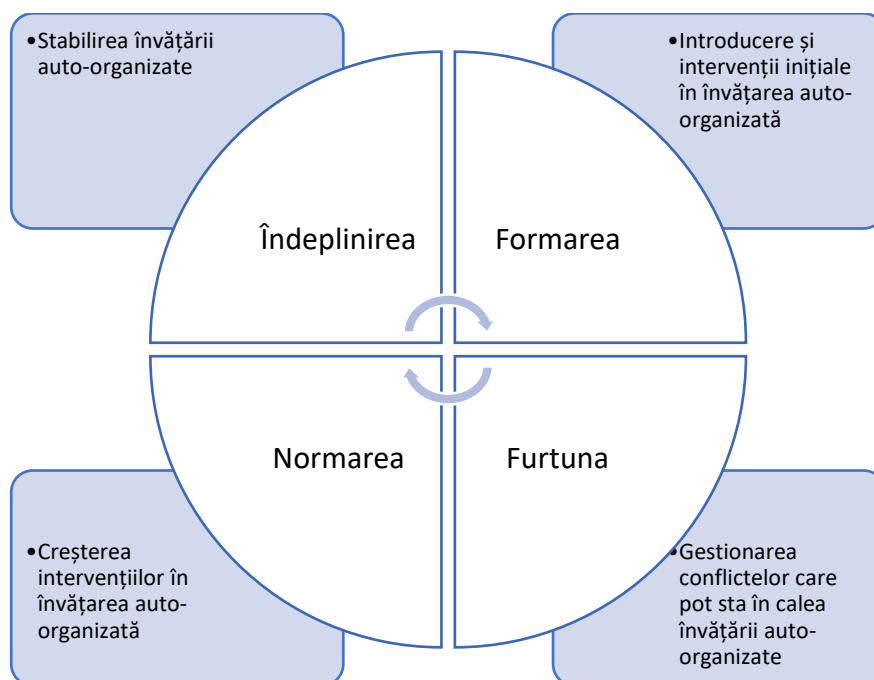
•Stabilirea învățării auto-organizate

•Introducere și intervenții inițiale în învățarea auto-organizată

Îndeplinirea

Formarea

Normarea

Furtuna

•Creșterea intervențiilor în învățarea auto-organizată

•Gestionarea conflictelor care pot sta în calea învățării auto-organizate